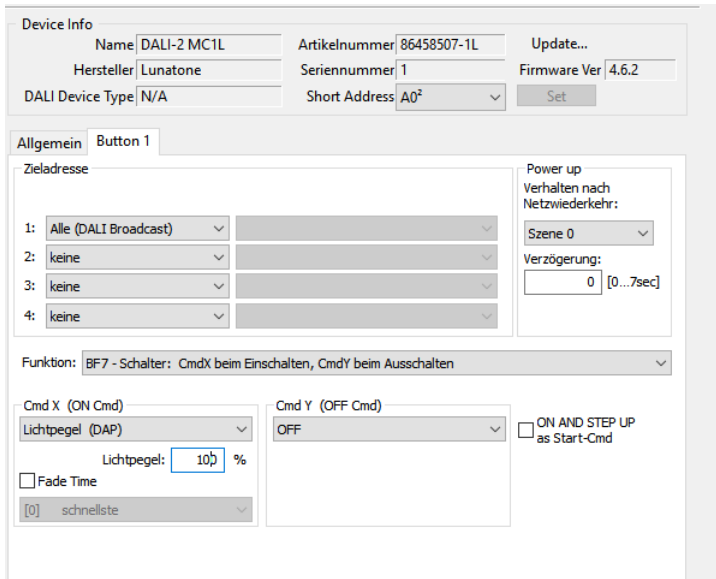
Device Info

Name DALI-2 MC1L
Artikelnummer 86458507-1L
Update...

Hersteller Lunatone
Seriennummer 1
Firmware Ver 4.6.2

DALI Device Type N/A
Short Address A0²
Set

Allgemein
Button 1

Zieladresse

1: Alle (DALI Broadcast)
2: keine
3: keine
4: keine

Power up
Verhalten nach Netzwiederkehr:
Szene 0
Verzögerung:
0 [0...7sec]

Funktion: BF7 - Schalter: CmdX beim Einschalten, CmdY beim Ausschalten

Cmd X (ON Cmd)
Lichtpegel (DAP)
Lichtpegel: 100 %
Fade Time
[0] schnellste

Cmd Y (OFF Cmd)
OFF

ON AND STEP UP as Start-Cmd